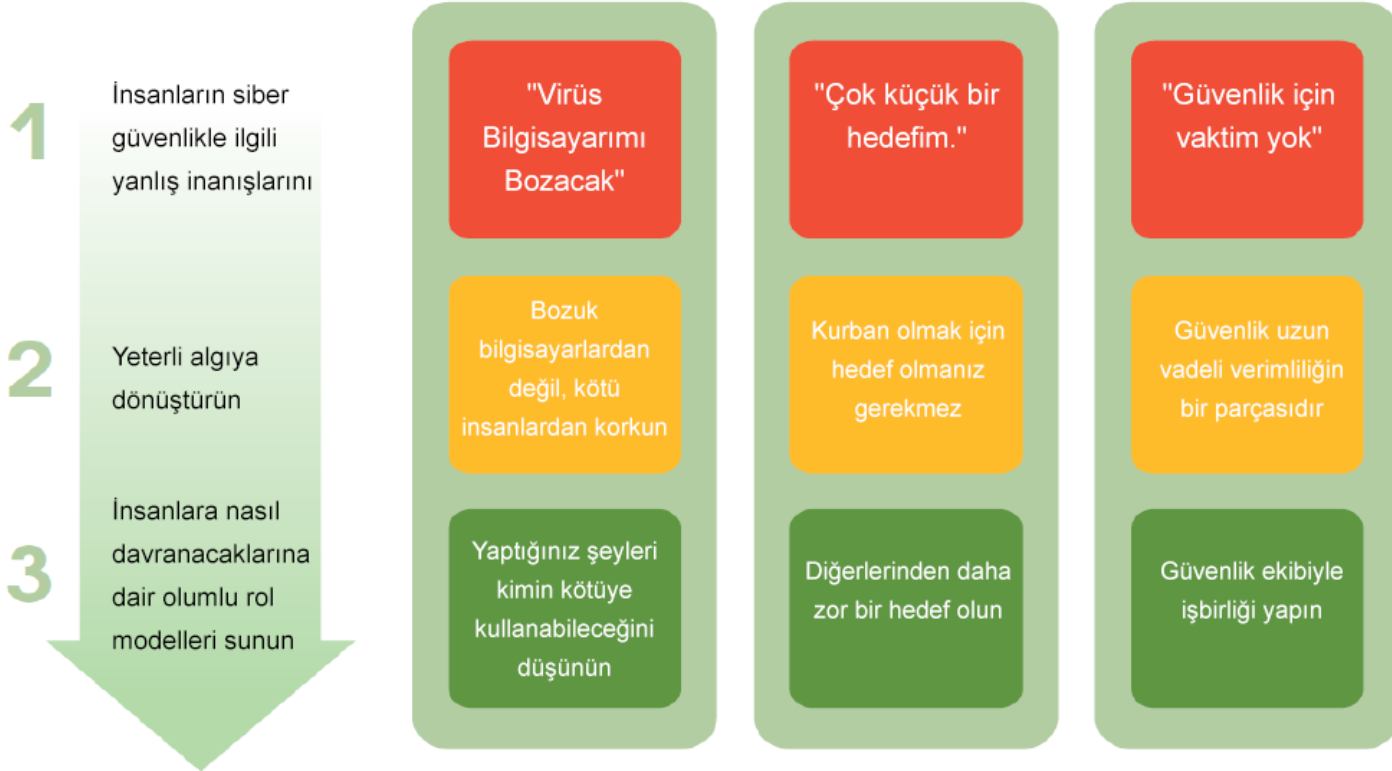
1 İnsanların siber güvenlikle ilgili yanlış inanışlarını

2 Yeterli algıya dönüştürün

3 İnsanlara nasıl davranacaklarına dair olumlu rol modelleri sunun

"Virüs Bilgisayarımı Bozacak"

Bozuk bilgisayarlardan değil, kötü insanlardan korkun

Yaptığınız şeyleri kimin kötüye kullanabileceğini düşünün

"Çok küçük bir hedefim."

Kurban olmak için hedef olmanız gerekmez

Diğerlerinden daha zor bir hedef olun

"Güvenlik için vaktim yok"

Güvenlik uzun vadeli verimliliğin bir parçasıdır

Güvenlik ekibiyle işbirliği yapın